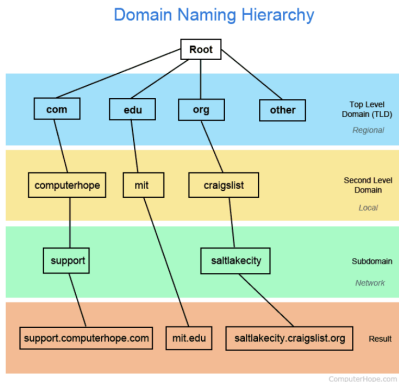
Domain Naming Hierarchy

Root

com

edu

org

other

Top Level Domain (TLD)

Regional

computerhope

mit

craigslist

Second Level Domain

Local

support

saltlakecity

Subdomain

Network

support.computerhope.com

mit.edu

saltlakecity.craigslist.org

Result

ComputerHope.com